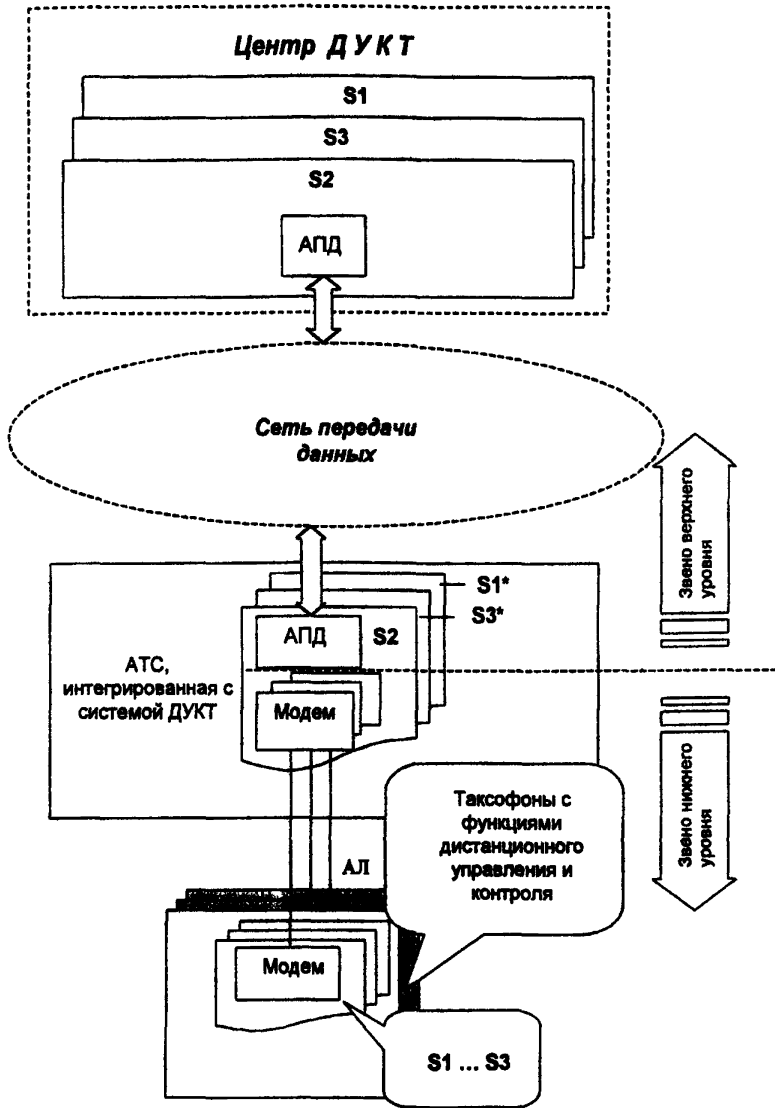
Центр ДУКТ

S1

S3

S2

АПД

Сеть передачи данных

Звено верхнего уровня

S1*

S3*

АПД

S2

АТС, интегрированная с системой ДУКТ

Модем

Звено нижнего уровня

Таксофоны с функциями дистанционного управления и контроля

АЛ

Модем

S1 ... S3